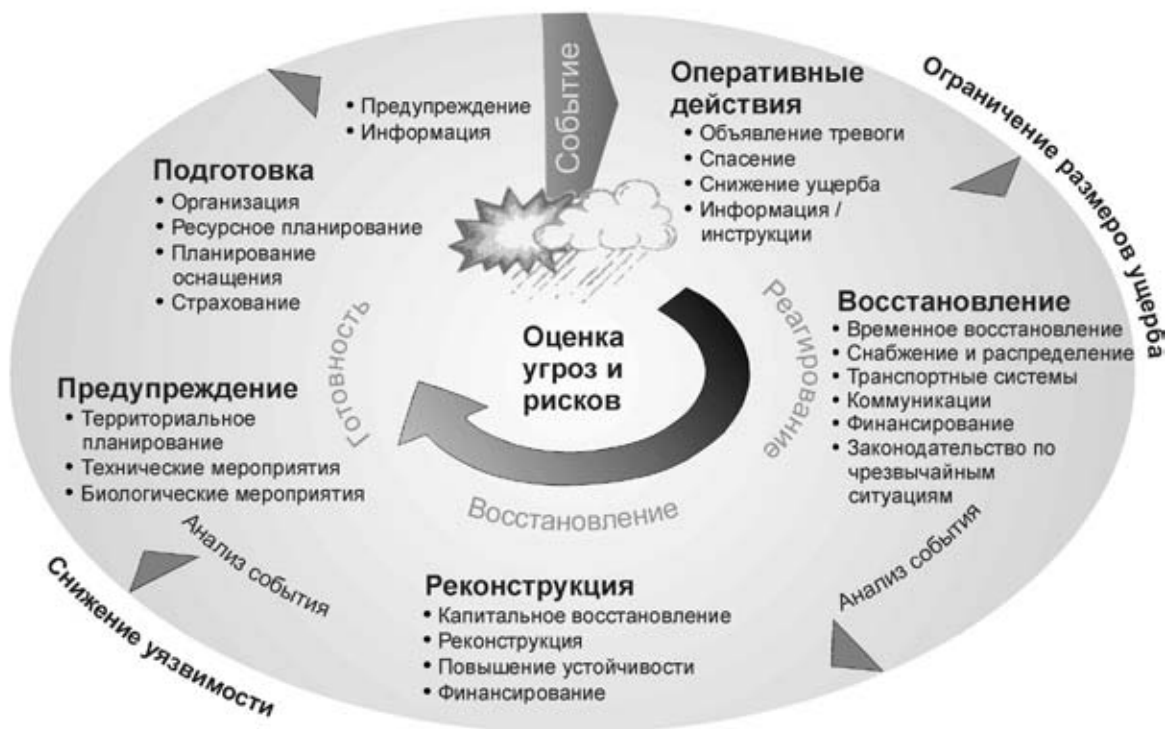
Событие

• Предупреждение
• Информация

Оперативные действия
• Объявление тревоги
• Спасение
• Снижение ущерба
• Информация / инструкции

Ограничение размеров ущерба

Подготовка
• Организация
• Ресурсное планирование
• Планирование оснащения
• Страхование

Готовность

Оценка угроз и рисков

Реагирование

Восстановление
• Временное восстановление
• Снабжение и распределение
• Транспортные системы
• Коммуникации
• Финансирование
• Законодательство по чрезвычайным ситуациям

Предупреждение
• Территориальное планирование
• Технические мероприятия
• Биологические мероприятия

Восстановление

Анализ события

Анализ события

Реконструкция
• Капитальное восстановление
• Реконструкция
• Повышение устойчивости
• Финансирование

Снижение уязвимости